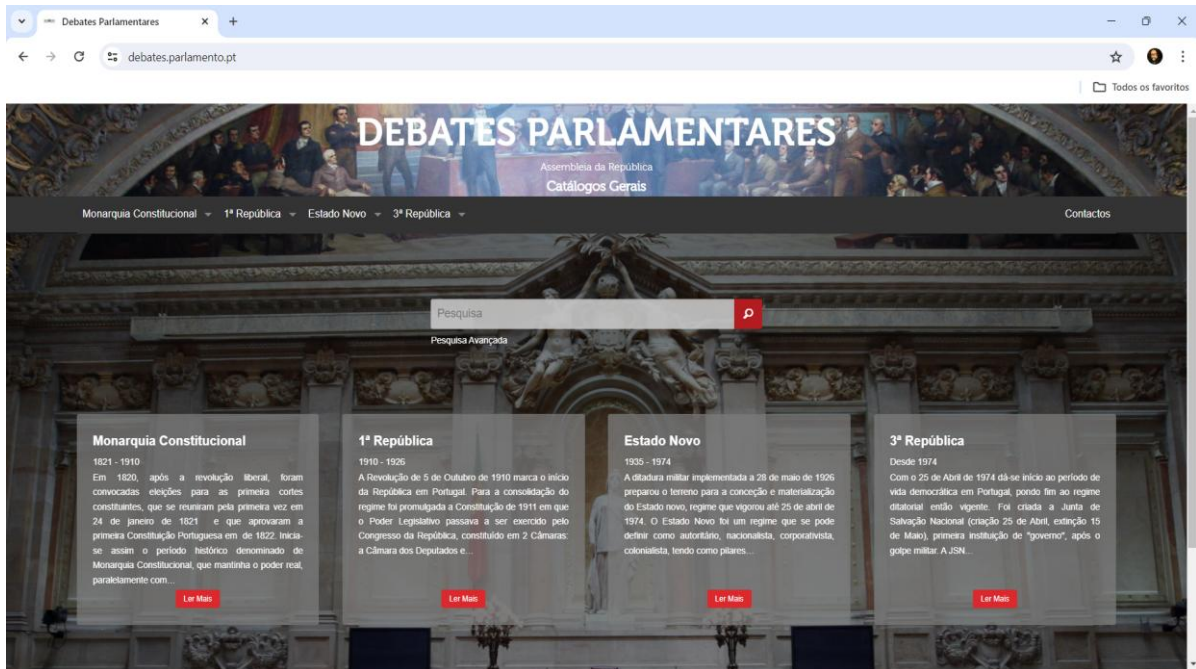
Debates Parlamentares

debates.parlamento.pt

Todos os favoritos

DEBATES PARLAMENTARES

Assembleia da República

Catálogos Gerais

Monarquia Constitucional 1ª República Estado Novo 3ª República

Contactos

Pesquisa

Pesquisa Avançada

Monarquia Constitucional

1821 - 1910

Em 1820, após a revolução liberal, foram convocadas eleições para as primeira cortes constituintes, que se reuniram pela primeira vez em 24 de janeiro de 1821 e que aprovaram a primeira Constituição Portuguesa em de 1822. Inicia-se assim o período histórico denominado de Monarquia Constitucional, que mantinha o poder real, paralelamente com...

Ler Mais

1ª República

1910 - 1926

A Revolução de 5 de Outubro de 1910 marca o início da República em Portugal. Para a consolidação do regime foi promulgada a Constituição de 1911 em que o Poder Legislativo passava a ser exercido pelo Congresso da República, constituído em 2 Câmaras: a Câmara dos Deputados e...

Ler Mais

Estado Novo

1935 - 1974

A ditadura militar implementada a 28 de maio de 1926 preparou o terreno para a conceção e materialização do Estado novo, regime que vigorou até 25 de abril de 1974. O Estado Novo foi um regime que se pode definir como autoritário, nacionalista, corporativista, colonialista, tendo como pilares...

Ler Mais

3ª República

Desde 1974

Com o 25 de Abril de 1974 dá-se início ao período de vida democrática em Portugal, pondo fim ao regime ditatorial então vigente. Foi criada a Junta de Salvação Nacional (criação 25 de Abril, extinção 15 de Maio), primeira instituição de "governo", após o golpe militar. A JSN...

Ler Mais